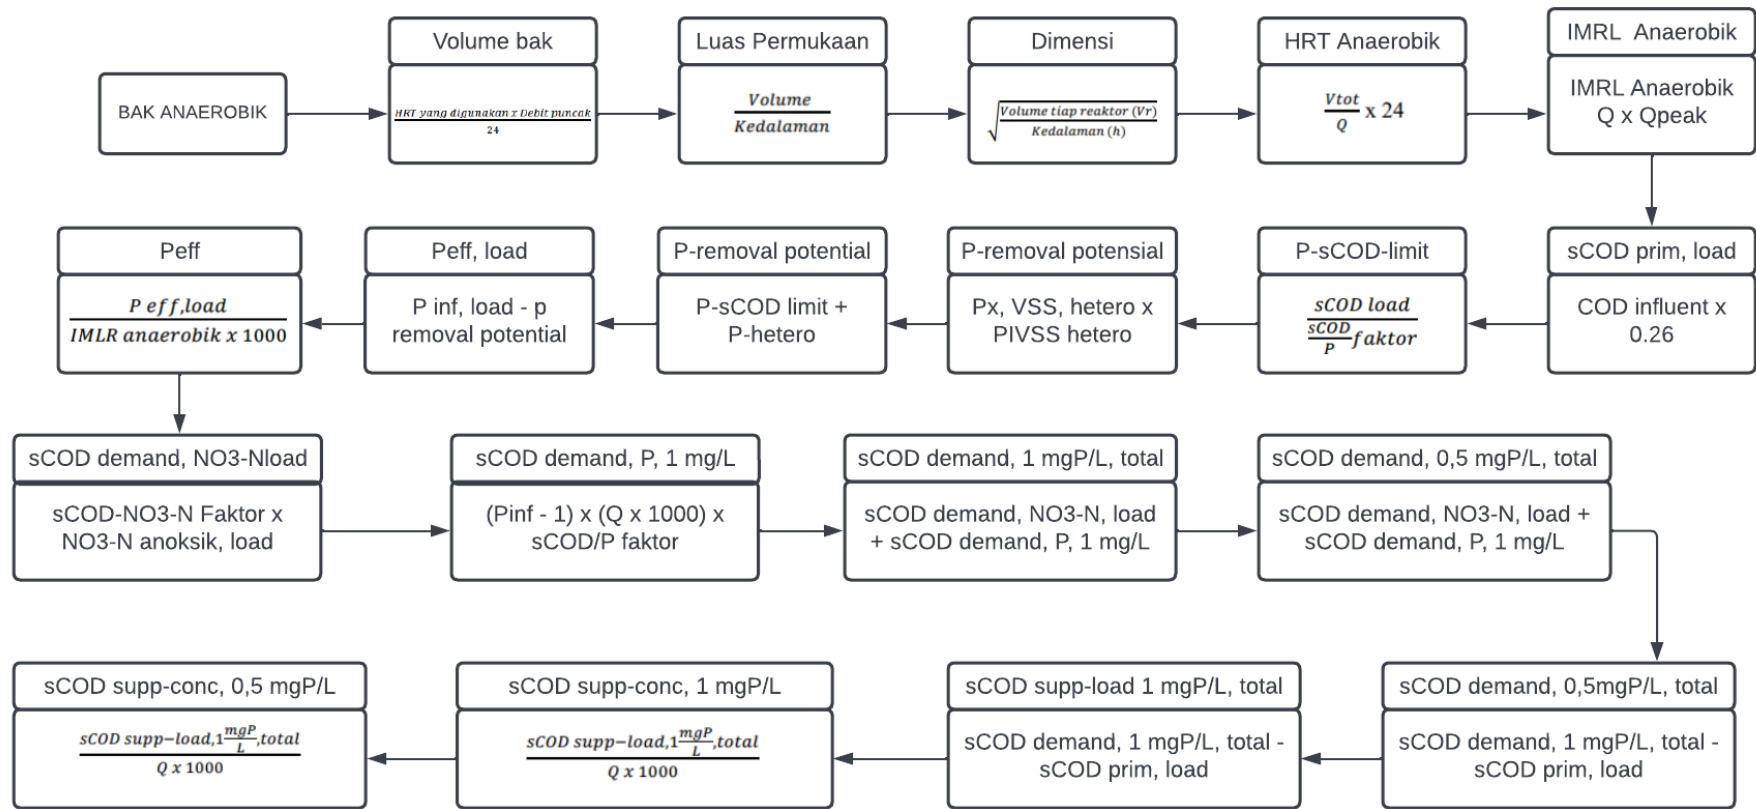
BAK ANAEROBIK

Volume bak
$\frac{HRT\ yang\ digunakan\ x\ Debit\ puncak}{24}$

Luas Permukaan
$\frac{Volume}{Kedalaman}$

Dimensi
$\sqrt{\frac{Volume\ tiap\ reaktor\ (Vr)}{Kedalaman\ (h)}}$

HRT Anaerobik
$\frac{Vtot}{Q}$ x 24

IMRL Anaerobik
IMRL Anaerobik
Q x Qpeak

sCOD prim, load
COD influent x 0.26

P-sCOD-limit
$\frac{sCOD\ load}{\frac{sCOD}{P}faktor}$

P-removal potensial
Px, VSS, hetero x PIVSS hetero

P-removal potential
P-sCOD limit + P-hetero

Peff, load
P inf, load - p removal potential

Peff
$\frac{P\ eff,load}{IMLR\ anaerobik\ x\ 1000}$

sCOD demand, NO3-Nload
sCOD-NO3-N Faktor x NO3-N anoksik, load

sCOD demand, P, 1 mg/L
(Pinf - 1) x (Q x 1000) x sCOD/P faktor

sCOD demand, 1 mgP/L, total
sCOD demand, NO3-N, load + sCOD demand, P, 1 mg/L

sCOD demand, 0,5 mgP/L, total
sCOD demand, NO3-N, load + sCOD demand, P, 1 mg/L

sCOD demand, 0,5mgP/L, total
sCOD demand, 1 mgP/L, total - sCOD prim, load

sCOD supp-load 1 mgP/L, total
sCOD demand, 1 mgP/L, total - sCOD prim, load

sCOD supp-conc, 1 mgP/L
$\frac{sCOD\ supp-load,1\frac{mgP}{L},total}{Q\ x\ 1000}$

sCOD supp-conc, 0,5 mgP/L
$\frac{sCOD\ supp-load,1\frac{mgP}{L},total}{Q\ x\ 1000}$